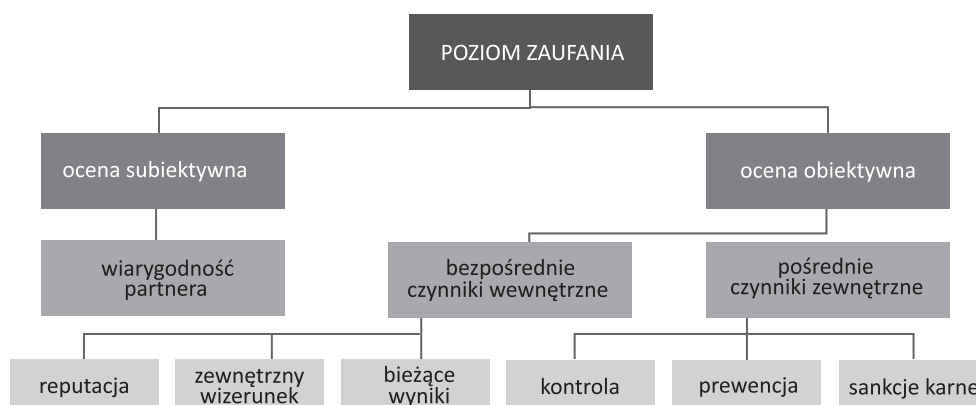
POZIOM ZAUFANIA

ocena subiektywna

ocena obiektywna

wiarygodność partnera

bezpośrednie czynniki wewnętrzne

pośrednie czynniki zewnętrzne

reputacja

zewnętrzny wizerunek

bieżące wyniki

kontrola

prewencja

sankcje karne